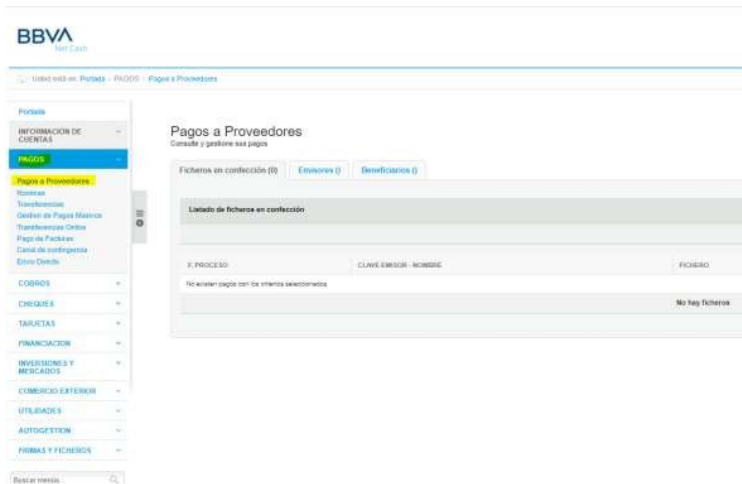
BBVA
Net Cash

Usted está en: Portada > PAGOS > Pagos a Proveedores

Portada
INFORMACION DE CUENTAS
PAGOS
Pagos a Proveedores
Nominas
Transferencias
Gestión de Pagos Masivos
Transferencias Online
Pago de Facturas
Canal de contingencia
Envío Directo
COBROS
CHEQUES
TARJETAS
FINANCIACION
INVERSIONES Y MERCADOS
COMERCIO EXTERIOR
UTILIDADES
AUTOGESTION
FIRMAS Y FICHEROS
Buscar menús

Pagos a Proveedores
Consulte y gestione sus pagos

Ficheros en confección (0)
Emisores ()
Beneficiarios ()

Listado de ficheros en confección

| F. PROCESO | CLAVE EMISOR - NOMBRE | FICHERO |
|---|---|---|
| No existen pagos con los criterios seleccionados | | |
| | | No hay ficheros |